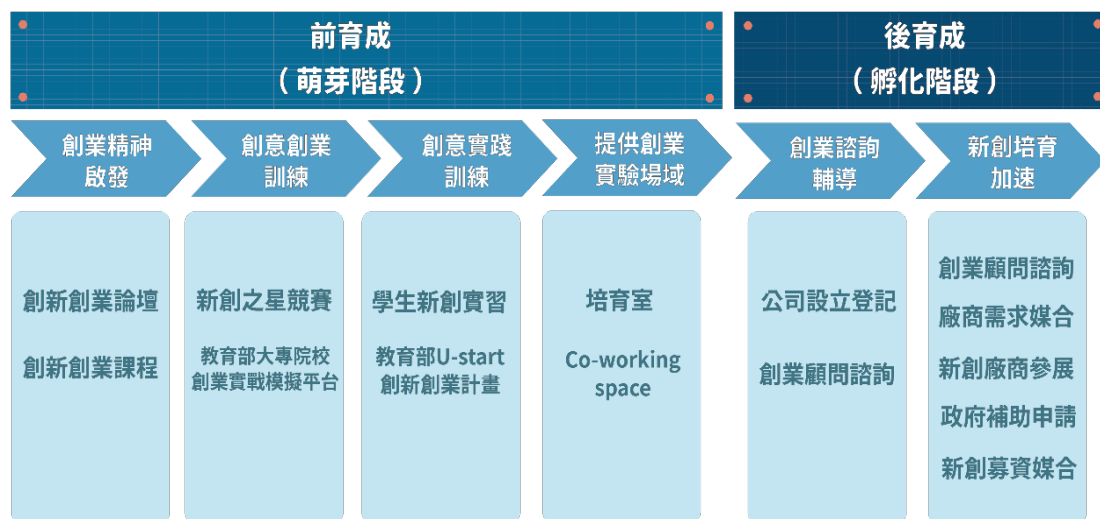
前育成
（萌芽階段）

後育成
（孵化階段）

創業精神啟發

創意創業訓練

創意實踐訓練

提供創業實驗場域

創業諮詢輔導

新創培育加速

創新創業論壇

創新創業課程

新創之星競賽

教育部大專院校創業實戰模擬平台

學生新創實習

教育部U-start創新創業計畫

培育室

Co-working space

公司設立登記

創業顧問諮詢

創業顧問諮詢

廠商需求媒合

新創廠商參展

政府補助申請

新創募資媒合